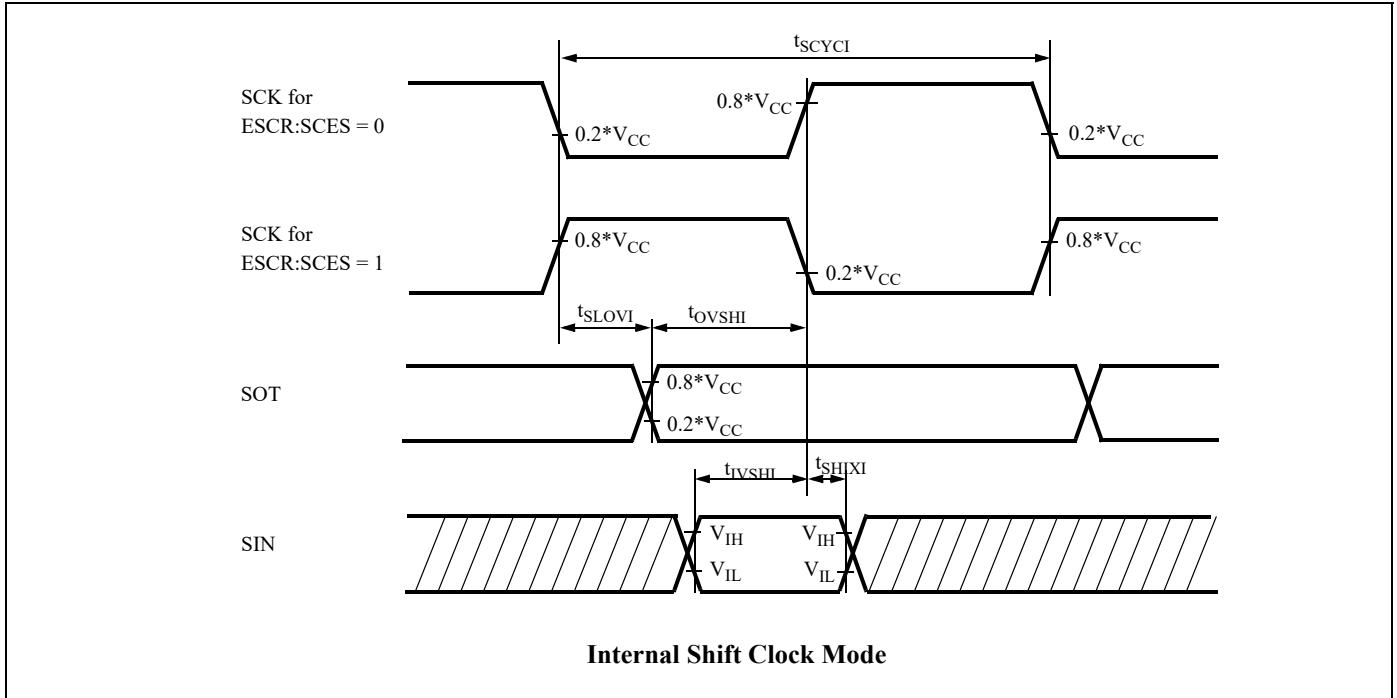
$t_{SCYCI}$

SCK for ESCR:SCES = 0

$0.8*V_{CC}$

$0.2*V_{CC}$

$0.2*V_{CC}$

SCK for ESCR:SCES = 1

$0.8*V_{CC}$

$0.8*V_{CC}$

$0.2*V_{CC}$

$t_{SLOVI}$

$t_{OVSHI}$

SOT

$0.8*V_{CC}$

$0.2*V_{CC}$

$t_{IVSHI}$

$t_{SHIXI}$

SIN

$V_{IH}$

$V_{IL}$

$V_{IH}$

$V_{IL}$

**Internal Shift Clock Mode**